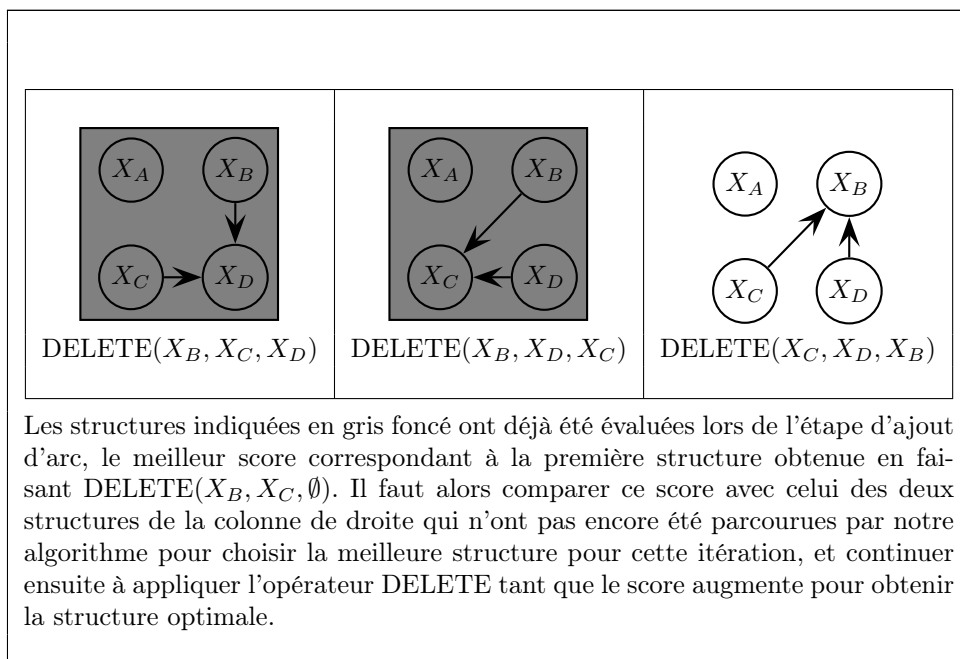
| $X_A$ $X_B$ $X_C$ $X_D$ | $X_A$ $X_B$ $X_C$ $X_D$ | $X_A$ $X_B$ $X_C$ $X_D$ |
|---|---|---|
| DELETE$(X_B, X_C, X_D)$ | DELETE$(X_B, X_D, X_C)$ | DELETE$(X_C, X_D, X_B)$ |

Les structures indiquées en gris foncé ont déjà été évaluées lors de l'étape d'ajout d'arc, le meilleur score correspondant à la première structure obtenue en faisant DELETE$(X_B, X_C, \emptyset)$. Il faut alors comparer ce score avec celui des deux structures de la colonne de droite qui n'ont pas encore été parcourues par notre algorithme pour choisir la meilleure structure pour cette itération, et continuer ensuite à appliquer l'opérateur DELETE tant que le score augmente pour obtenir la structure optimale.